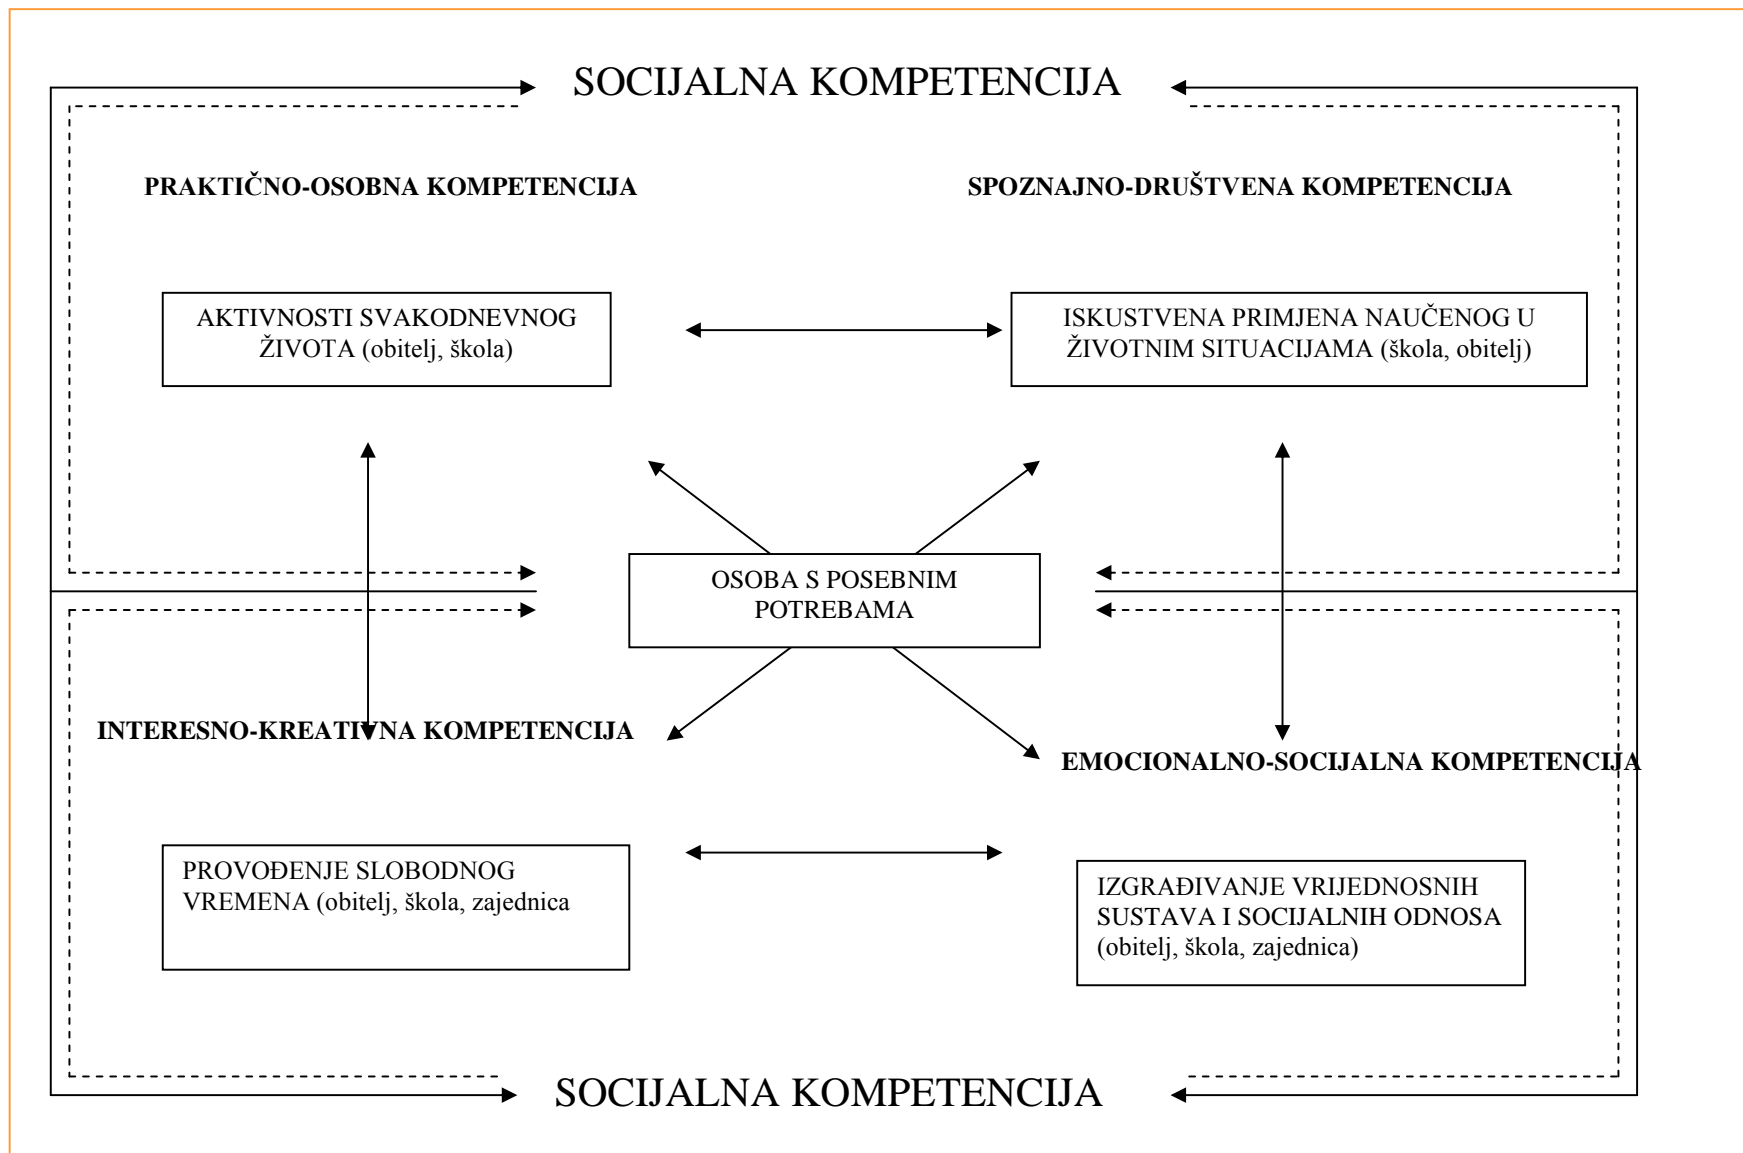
SOCIJALNA KOMPETENCIJA

PRAKTIČNO-OSOBNA KOMPETENCIJA

SPOZNAJNO-DRUŠTVENA KOMPETENCIJA

AKTIVNOSTI SVAKODNEVNOG ŽIVOTA (obitelj, škola)

ISKUSTVENA PRIMJENA NAUČENOG U ŽIVOTNIM SITUACIJAMA (škola, obitelj)

OSOBA S POSEBNIM POTREBAMA

INTERESNO-KREATIVNA KOMPETENCIJA

EMOCIONALNO-SOCIJALNA KOMPETENCIJA

PROVOĐENJE SLOBODNOG VREMENA (obitelj, škola, zajednica

IZGRAĐIVANJE VRIJEDNOSNIH SUSTAVA I SOCIJALNIH ODNOSA (obitelj, škola, zajednica)

SOCIJALNA KOMPETENCIJA